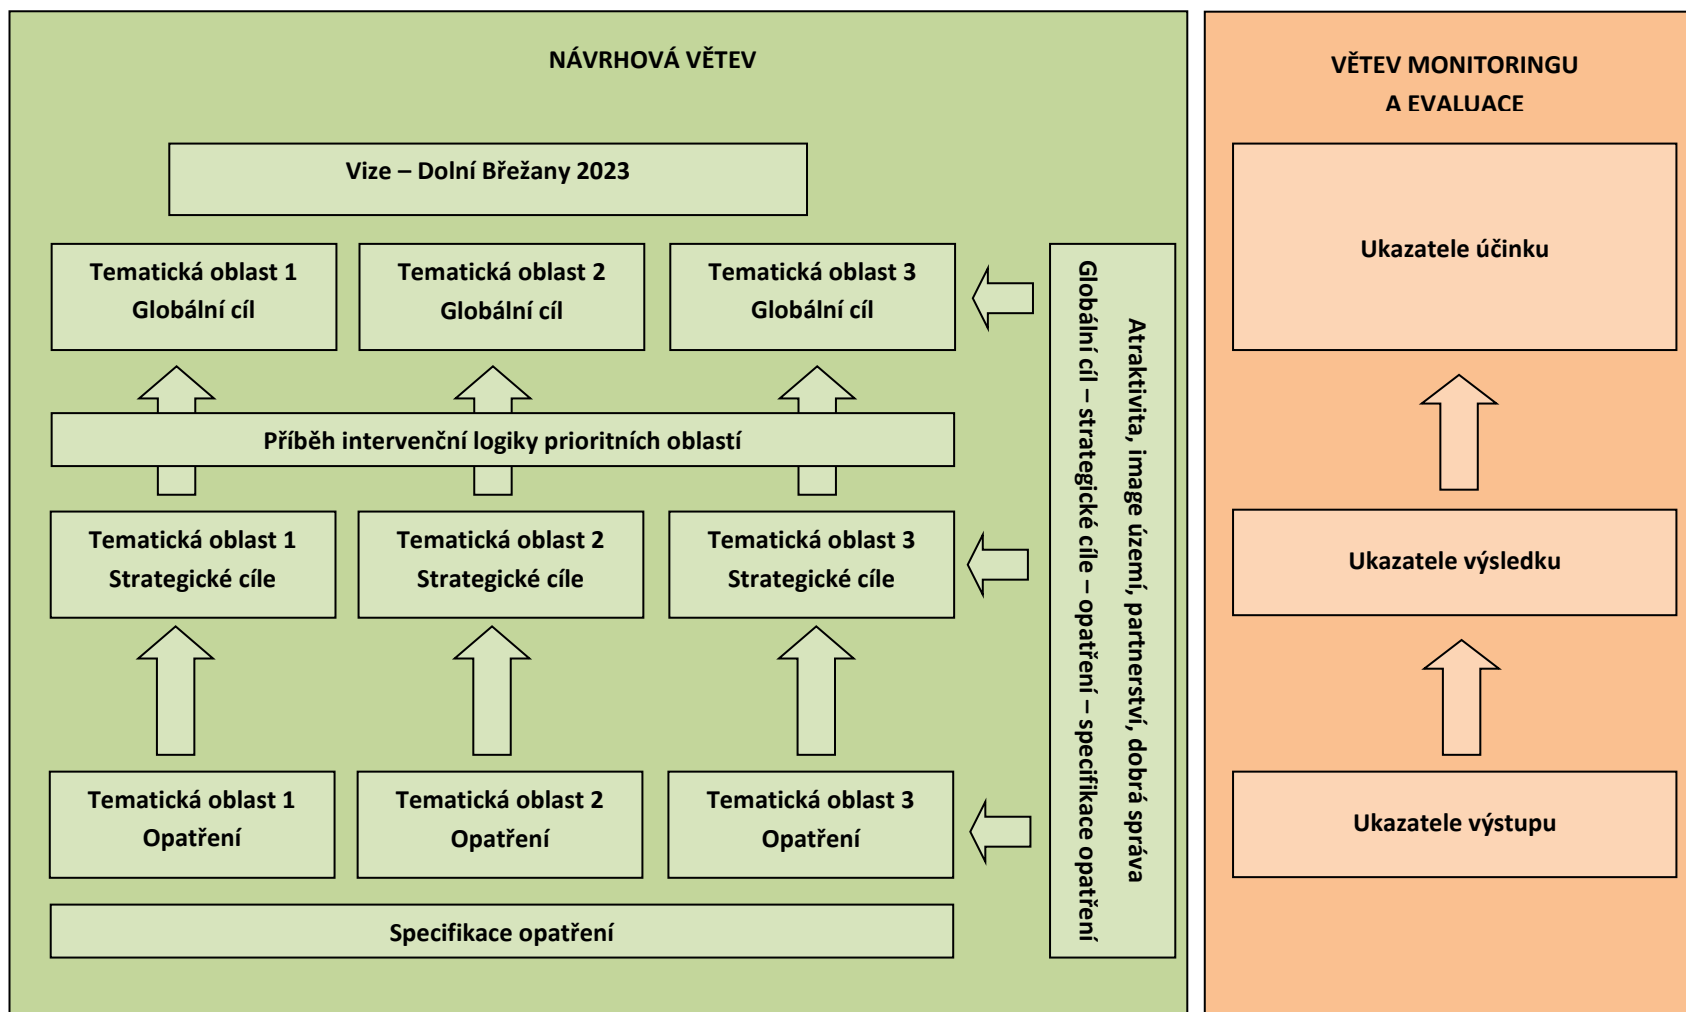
NÁVRHOVÁ VĚTEV

Vize – Dolní Břežany 2023

Tematická oblast 1
Globální cíl

Tematická oblast 2
Globální cíl

Tematická oblast 3
Globální cíl

Příběh intervenční logiky prioritních oblastí

Tematická oblast 1
Strategické cíle

Tematická oblast 2
Strategické cíle

Tematická oblast 3
Strategické cíle

Tematická oblast 1
Opatření

Tematická oblast 2
Opatření

Tematická oblast 3
Opatření

Specifikace opatření

Atraktivita, image území, partnerství, dobrá správa
Globální cíl – strategické cíle – opatření – specifikace opatření

VĚTEV MONITORINGU
A EVALUACE

Ukazatele účinku

Ukazatele výsledku

Ukazatele výstupu